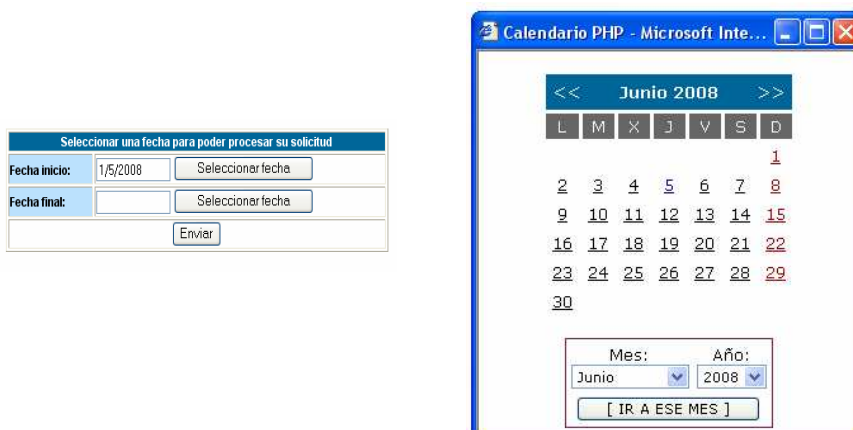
| Seleccionar una fecha para poder procesar su solicitud | | |
|---|---|---|
| Fecha inicio: | 1/5/2008 | Seleccionar fecha |
| Fecha final: | | Seleccionar fecha |
| Enviar | | |

Calendario PHP - Microsoft Inte...

<< Junio 2008 >>

| L | M | X | J | V | S | D |
|---|---|---|---|---|---|---|
| | | | | | | 1 |
| 2 | 3 | 4 | 5 | 6 | 7 | 8 |
| 9 | 10 | 11 | 12 | 13 | 14 | 15 |
| 16 | 17 | 18 | 19 | 20 | 21 | 22 |
| 23 | 24 | 25 | 26 | 27 | 28 | 29 |
| 30 | | | | | | |

Mes: Año:
Junio 2008
[ IR A ESE MES ]